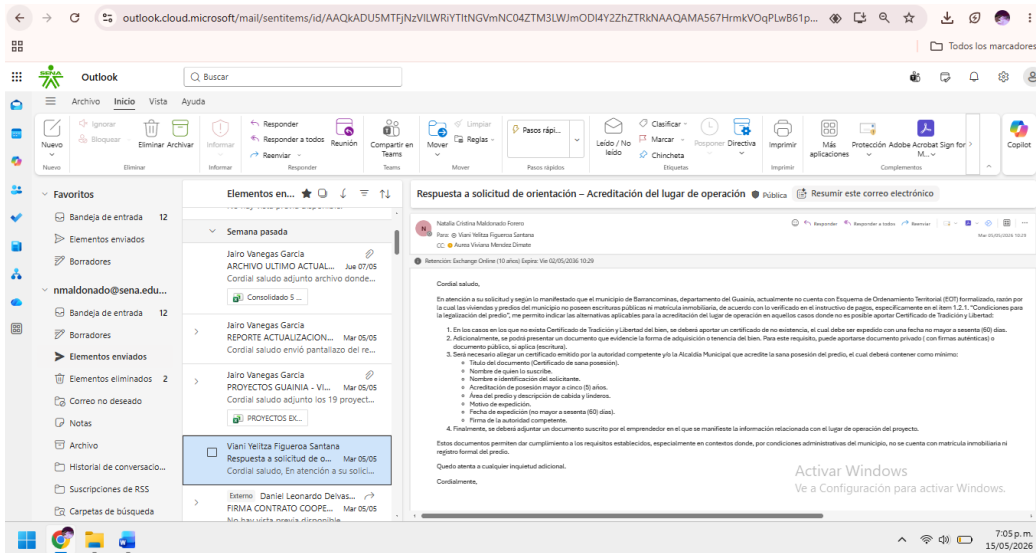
outlook.cloud.microsoft/mail/sentitems/id/AAQkADU5MTFjNzVlLWRiYTItNGVmNC04ZTM3LWJmODI4Y2ZhZTRkNAAQAMA567HrmkVOqPLwB61p...

Todos los marcadores

SENA Outlook

Buscar

Archivo Inicio Vista Ayuda

Nuevo | Ignorar | Bloquear | Eliminar | Archivar | Informar | Responder | Responder a todos | Reenviar | Reunión | Compartir en Teams | Mover | Limpiar | Reglas | Pasos rápi... | Leído / No leído | Clasificar | Marcar | Chincheta | Posponer | Directiva | Imprimir | Más aplicaciones | Protección | Adobe Acrobat | Sign for M... | Copilot

Nuevo | Eliminar | Informar | Responder | Teams | Mover | Pasos rápidos | Etiquetas | Imprimir | Complementos

Favoritos
Bandeja de entrada 12
Elementos enviados
Borradores
nmaldonado@sena.edu...
Bandeja de entrada 12
Borradores
Elementos enviados
Elementos eliminados 2
Correo no deseado
Notas
Archivo
Historial de conversacio...
Suscripciones de RSS
Carpetas de búsqueda

Elementos en...

Semana pasada

Jairo Vanegas Garcia
ARCHIVO ULTIMO ACTUAL... Jue 07/05
Cordial saludo adjunto archivo donde...
Consolidado 5 ...

Jairo Vanegas Garcia
REPORTE ACTUALIZACION... Mar 05/05
Cordial saludo envió pantallazo del re...

Jairo Vanegas Garcia
PROYECTOS GUAINIA - VI... Mar 05/05
Cordial saludo adjunto los 19 proyect...
PROYECTOS EX...

Viani Yelitza Figueroa Santana
Respuesta a solicitud de o... Mar 05/05
Cordial saludo, En atención a su solici...

Externo Daniel Leonardo Delvas...
FIRMA CONTRATO COOPE... Mar 05/05
No hay vista previa disponible.

Respuesta a solicitud de orientación – Acreditación del lugar de operación Pública Resumir este correo electrónico

Natalia Cristina Maldonado Forero
Para: Viani Yelitza Figueroa Santana
CC: Aurea Viviana Mendez Dimate
Responder Responder a todos Reenviar
Mar 05/05/2026 10:29

Retención: Exchange Online (10 años) Expira: Vie 02/05/2036 10:29

Cordial saludo,

En atención a su solicitud y según lo manifestado que el municipio de Barrancominas, departamento del Guainía, actualmente no cuenta con Esquema de Ordenamiento Territorial (EOT) formalizado, razón por la cual las viviendas y predios del municipio no poseen escrituras públicas ni matrícula inmobiliaria, de acuerdo con lo verificado en el instructivo de pagos, específicamente en el ítem 1.2.1. "Condiciones para la legalización del predio", me permito indicar las alternativas aplicables para la acreditación del lugar de operación en aquellos casos donde no es posible aportar Certificado de Tradición y Libertad:

1. En los casos en los que no exista Certificado de Tradición y Libertad del bien, se deberá aportar un certificado de no existencia, el cual debe ser expedido con una fecha no mayor a sesenta (60) días.
2. Adicionalmente, se podrá presentar un documento que evidencie la forma de adquisición o tenencia del bien. Para este requisito, puede aportarse documento privado ( con firmas autenticas) o documento público, si aplica (escritura).
3. Será necesario allegar un certificado emitido por la autoridad competente y/o la Alcaldía Municipal que acredite la sana posesión del predio, el cual deberá contener como mínimo:
   ○ Título del documento (Certificado de sana posesión).
   ○ Nombre de quién lo suscribe.
   ○ Nombre e identificación del solicitante.
   ○ Acreditación de posesión mayor a cinco (5) años.
   ○ Área del predio y descripción de cabida y linderos.
   ○ Motivo de expedición.
   ○ Fecha de expedición (no mayor a sesenta (60) días).
   ○ Firma de la autoridad competente.
4. Finalmente, se deberá adjuntar un documento suscrito por el emprendedor en el que se manifieste la información relacionada con el lugar de operación del proyecto.

Estos documentos permiten dar cumplimiento a los requisitos establecidos, especialmente en contextos donde, por condiciones administrativas del municipio, no se cuenta con matrícula inmobiliaria ni registro formal del predio.

Quedo atenta a cualquier inquietud adicional.

Cordialmente,

Activar Windows
Ve a Configuración para activar Windows.

7:05 p. m.
15/05/2026